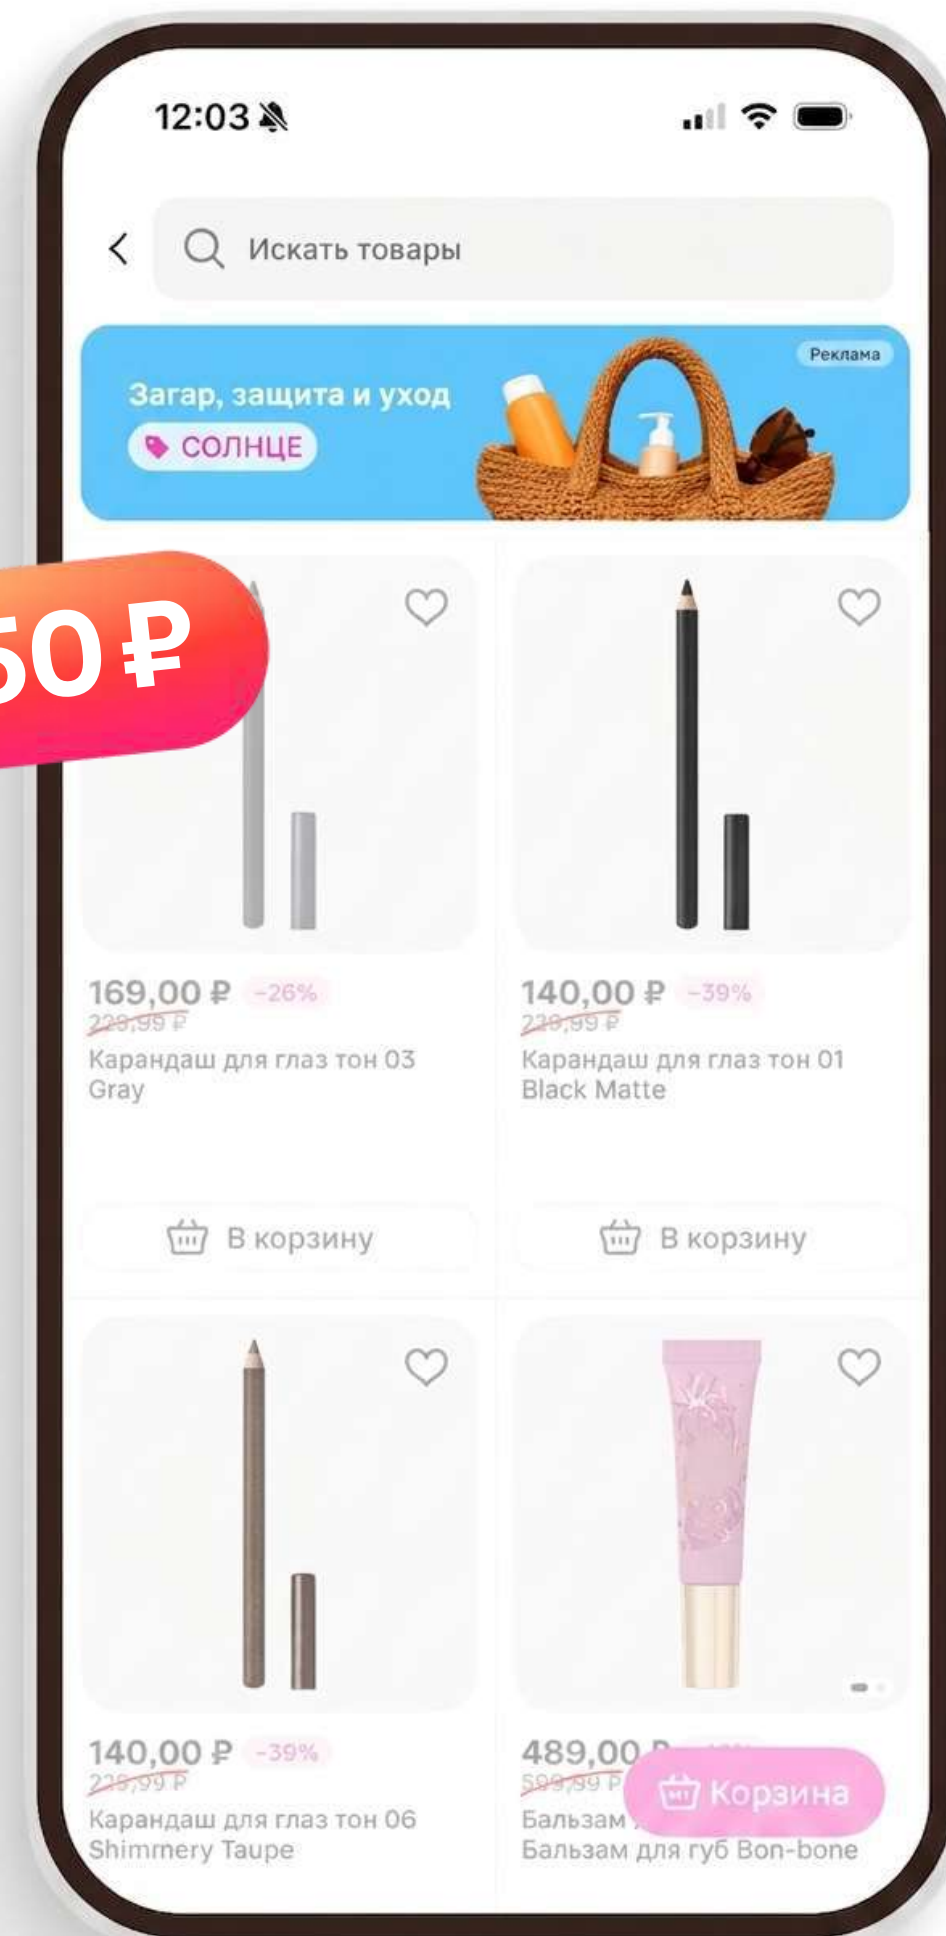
12:03

Искать товары

Реклама

Загар, защита и уход

СОЛНЦЕ

50 ₽

169,00 ₽ -26%
229,99 ₽
Карандаш для глаз тон 03 Gray

В корзину

140,00 ₽ -39%
229,99 ₽
Карандаш для глаз тон 01 Black Matte

В корзину

140,00 ₽ -39%
229,99 ₽
Карандаш для глаз тон 06 Shimmery Taupe

489,00 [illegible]
599,99 ₽
Бальзам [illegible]
Бальзам для губ Bon-bone

Корзина